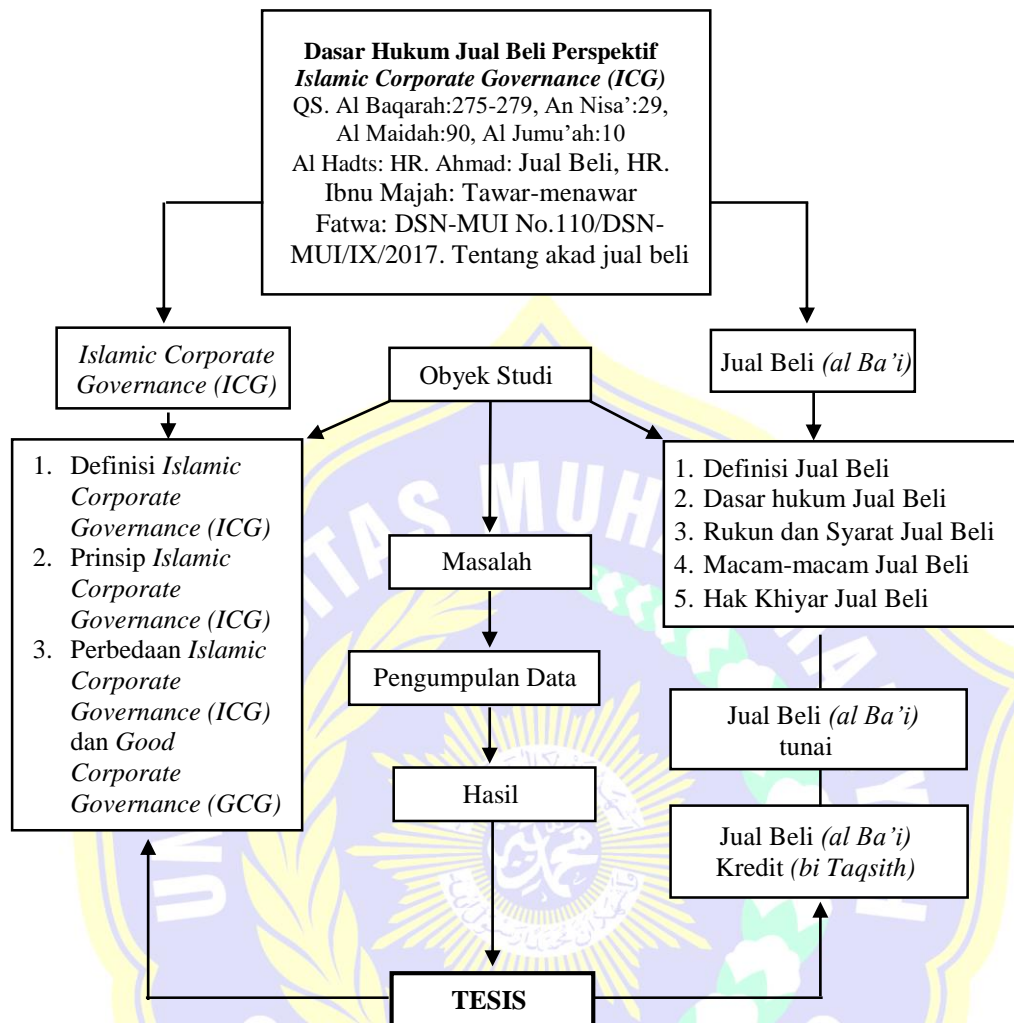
**Dasar Hukum Jual Beli Perspektif**
***Islamic Corporate Governance (ICG)***
QS. Al Baqarah:275-279, An Nisa':29, Al Maidah:90, Al Jumu'ah:10
Al Hadts: HR. Ahmad: Jual Beli, HR. Ibnu Majah: Tawar-menawar
Fatwa: DSN-MUI No.110/DSN-MUI/IX/2017. Tentang akad jual beli

*Islamic Corporate Governance (ICG)*

Obyek Studi

Jual Beli *(al Ba'i)*

1. Definisi *Islamic Corporate Governance (ICG)*
2. Prinsip *Islamic Corporate Governance (ICG)*
3. Perbedaan *Islamic Corporate Governance (ICG)* dan *Good Corporate Governance (GCG)*

Masalah

Pengumpulan Data

Hasil

1. Definisi Jual Beli
2. Dasar hukum Jual Beli
3. Rukun dan Syarat Jual Beli
4. Macam-macam Jual Beli
5. Hak Khiyar Jual Beli

Jual Beli *(al Ba'i)* tunai

Jual Beli *(al Ba'i)* Kredit *(bi Taqsith)*

**TESIS**